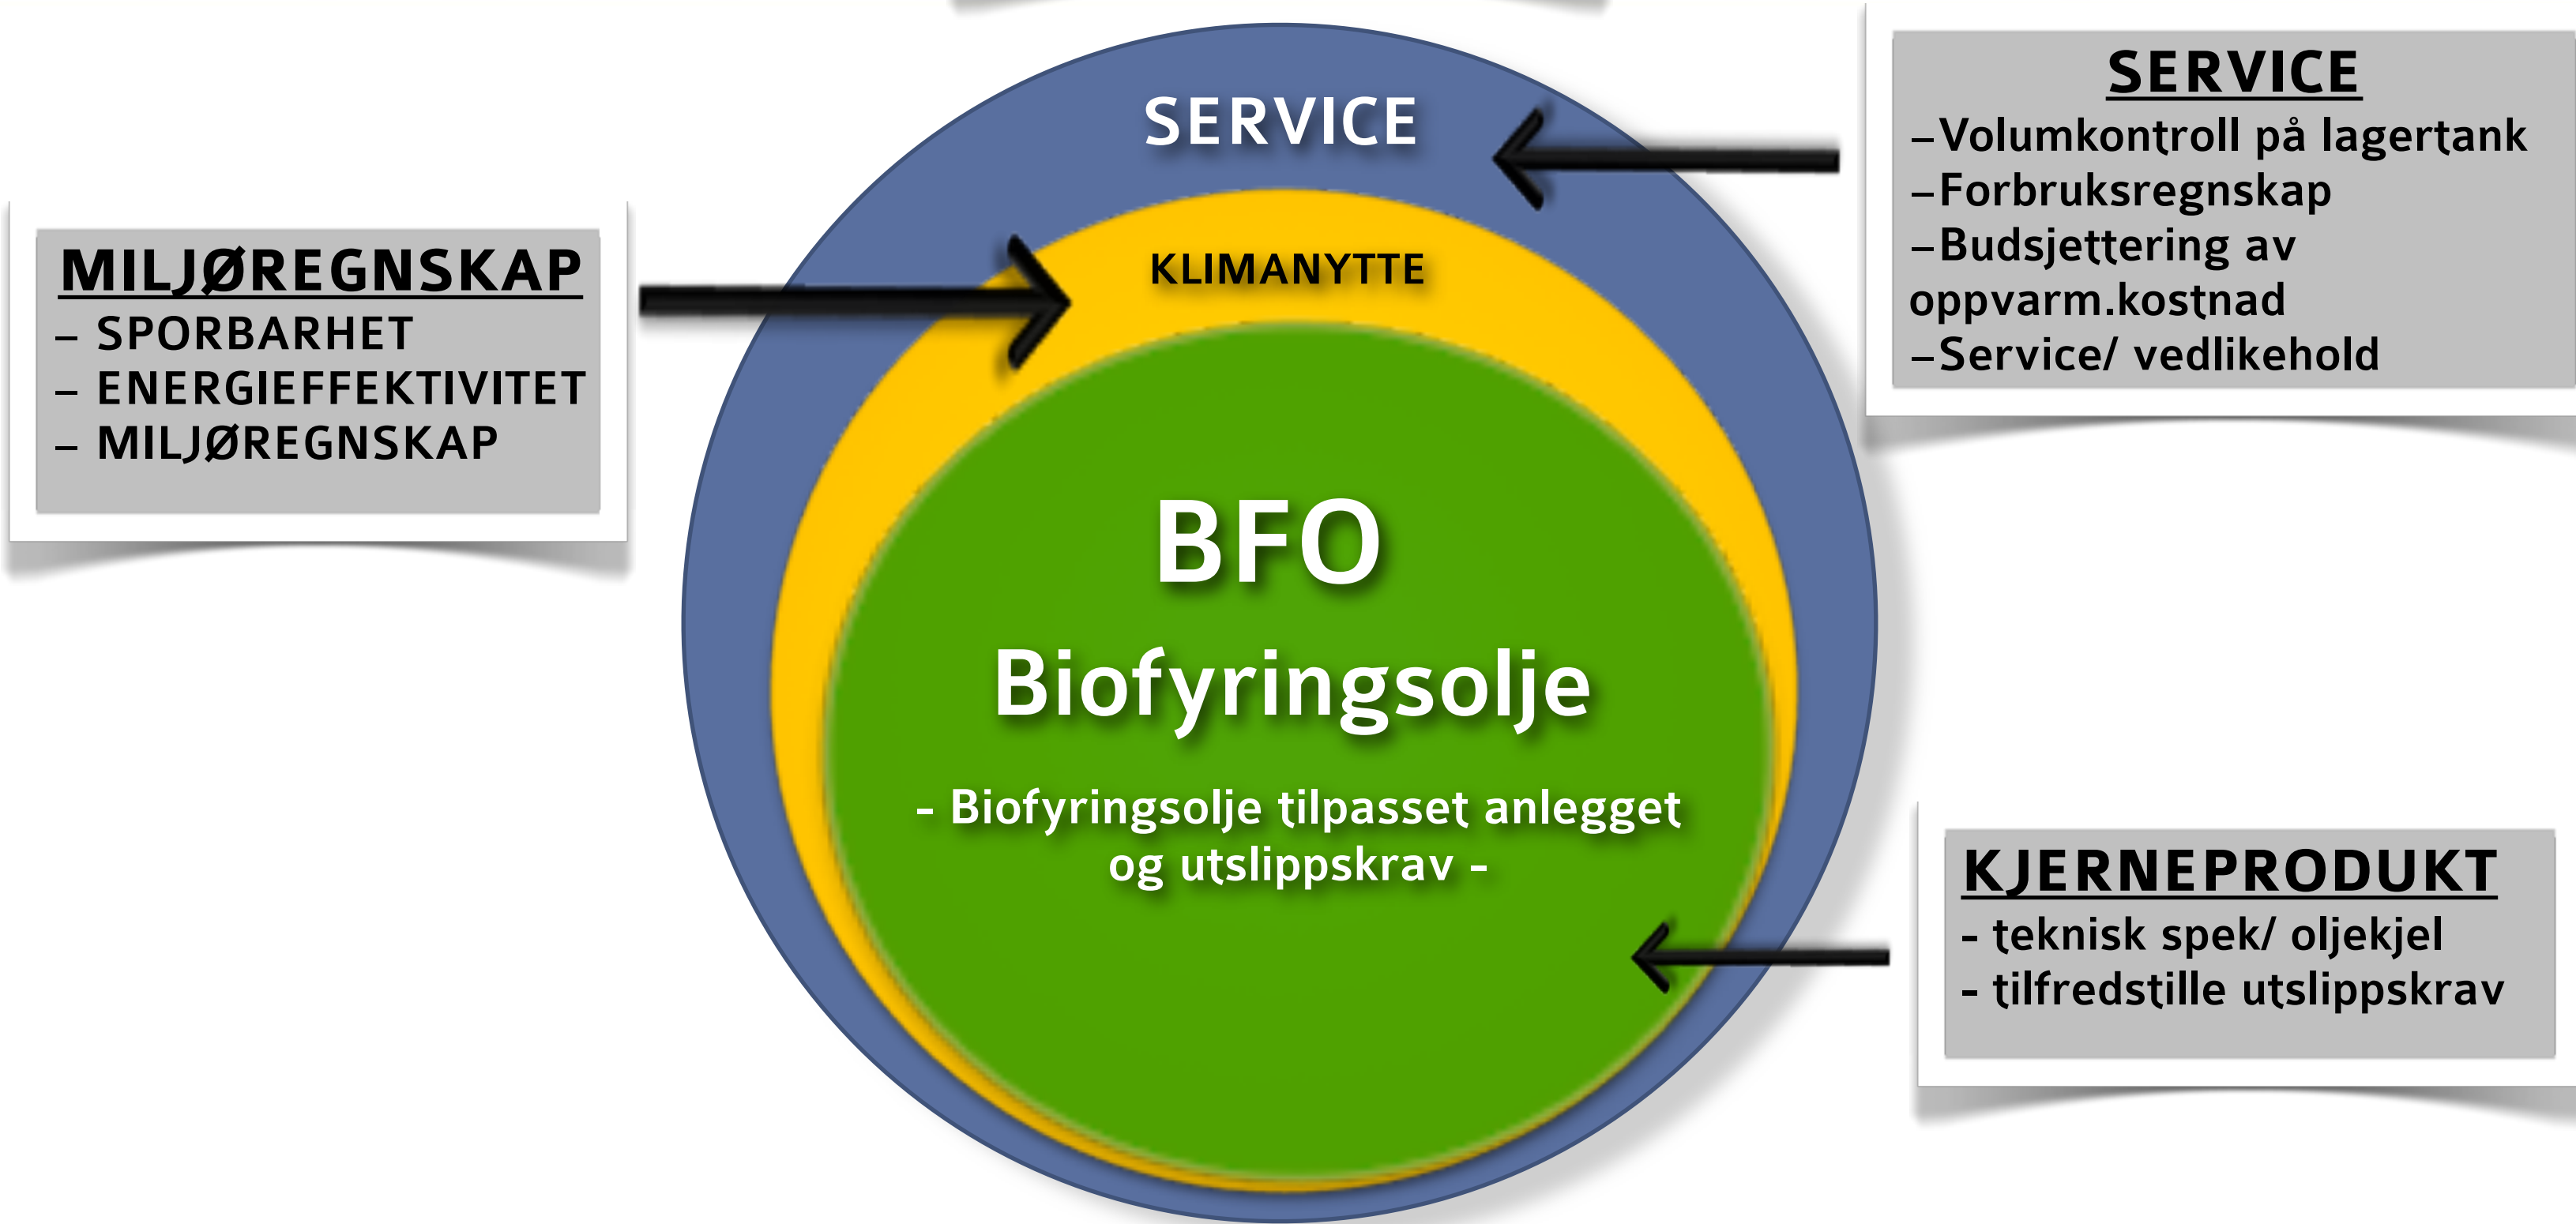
MILJØREGNSKAP
– SPORBARHET
– ENERGIEFFEKTIVITET
– MILJØREGNSKAP

SERVICE

KLIMANYTTE

BFO
Biofyringsolje
- Biofyringsolje tilpasset anlegget og utslippskrav -

SERVICE
–Volumkontroll på lagertank
–Forbruksregnskap
–Budsjettering av oppvarm.kostnad
–Service/ vedlikehold

KJERNEPRODUKT
- teknisk spek/ oljekjel
- tilfredstille utslippskrav